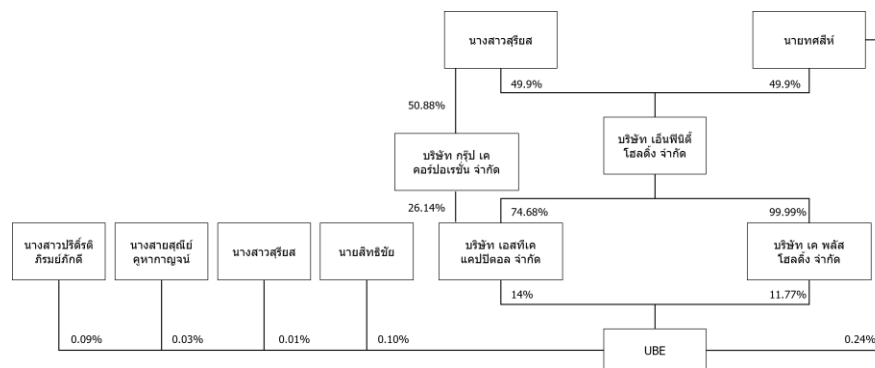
นางสาวสุรียส

นายทศลีห์

50.88%

49.9%

49.9%

บริษัท กรุ๊ป เค คอร์ปอเรชั่น จำกัด

บริษัท เอ็นพีนิติ้ โฮลดิ้ง จำกัด

26.14%

74.68%

99.99%

นางสาวปรีติ์รติ ภิรมย์ภักดี

นางสายสุณีย์ คุหากาญจน์

นางสาวสุรียส

นายสิทธิชัย

บริษัท เอสทีเค แคปปิตอล จำกัด

บริษัท เค พลัส โฮลดิ้ง จำกัด

14%

11.77%

0.09%

0.03%

0.01%

0.10%

UBE

0.24%